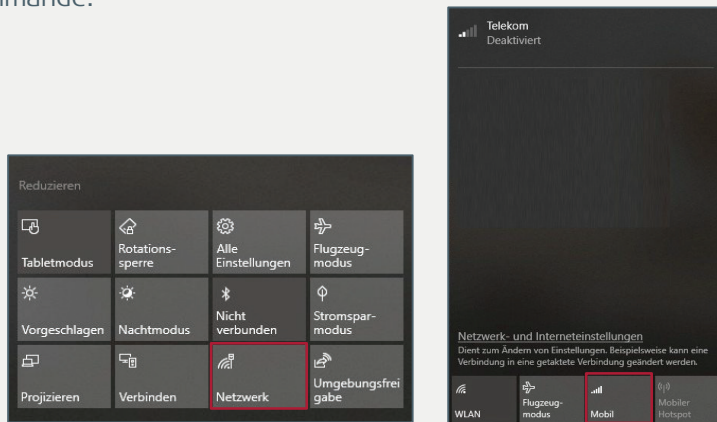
mande.

Reduzieren

| | | | |
|---|---|---|---|
| Tabletmodus | Rotations­sperre | Alle Einstellungen | Flugzeug­modus |
| Vorgeschlagen | Nachtmodus | Nicht verbunden | Stromspar­modus |
| Projizieren | Verbinden | Netzwerk | Umgebungsfreigabe |

Telekom
Deaktiviert

Netzwerk- und Interneteinstellungen
Dient zum Ändern von Einstellungen. Beispielsweise kann eine Verbindung in eine getaktete Verbindung geändert werden.

WLAN
Flugzeug­modus
Mobil
Mobiler Hotspot